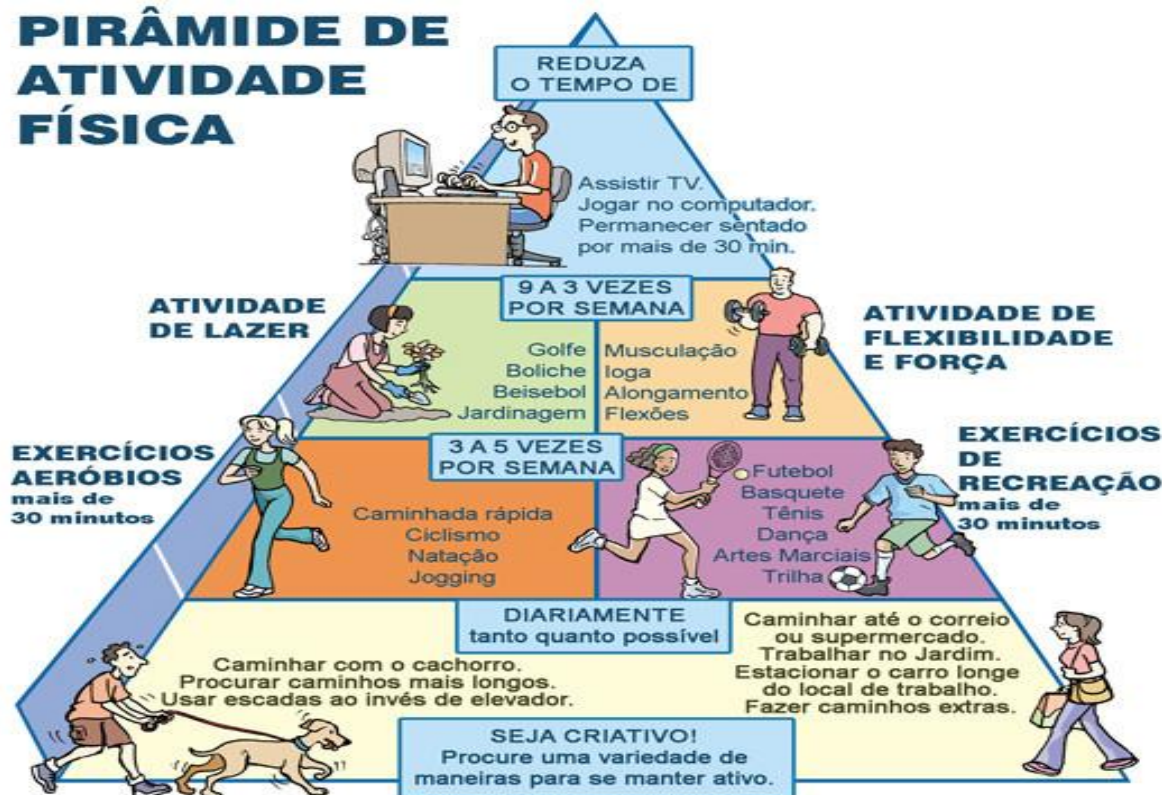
PIRÂMIDE DE ATIVIDADE FÍSICA

REDUZA O TEMPO DE

Assistir TV.
Jogar no computador.
Permanecer sentado por mais de 30 min.

9 A 3 VEZES POR SEMANA

ATIVIDADE DE LAZER

Golfe
Boliche
Beisebol
Jardinagem

Musculação
Ioga
Alongamento
Flexões

ATIVIDADE DE FLEXIBILIDADE E FORÇA

EXERCÍCIOS AERÓBIOS mais de 30 minutos

3 A 5 VEZES POR SEMANA

Caminhada rápida
Ciclismo
Natação
Jogging

Futebol
Basquete
Tênis
Dança
Artes Marciais
Trilha

EXERCÍCIOS DE RECREAÇÃO mais de 30 minutos

DIARIAMENTE tanto quanto possível

Caminhar com o cachorro.
Procurar caminhos mais longos.
Usar escadas ao invés de elevador.

Caminhar até o correio ou supermercado.
Trabalhar no Jardim.
Estacionar o carro longe do local de trabalho.
Fazer caminhos extras.

SEJA CRIATIVO!
Procure uma variedade de maneiras para se manter ativo.